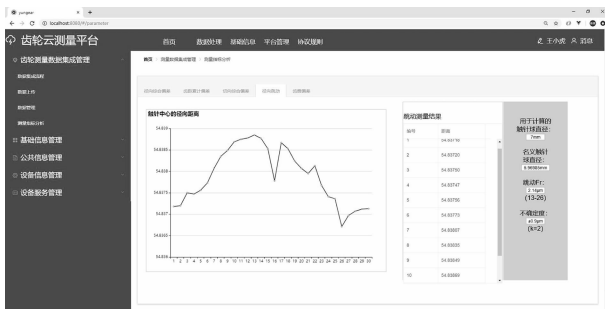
yungear
localhost:8080/#/parameter

齿轮云测量平台

首页 数据处理 原始信息 平台管理 协议规划

王小虎 消息

齿轮测量数据集成管理
数据集成流程
数据上传
数据管理
测量数据分析
基础信息管理
公共信息管理
设备信息管理
设备服务管理

首页 / 测量数据集成管理 / 测量数据分析

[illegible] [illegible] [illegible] 径向跳动 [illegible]

触针中心的径向距离

54.809
54.808
54.8075
54.807
54.8065
54.806

1 2 3 4 5 6 7 8 9 10 11 12 13 14 15 16 17 18 19 20 21 22 23 24 25 26 27 28 29 30

跳动测量结果

| 编号 | 数据 |
|---|---|
| 1 | 54.80716 |
| 2 | 54.80720 |
| 3 | 54.80750 |
| 4 | 54.80747 |
| 5 | 54.80755 |
| 6 | 54.80773 |
| 7 | 54.80807 |
| 8 | 54.80835 |
| 9 | 54.80840 |
| 10 | 54.80868 |

用于计算的触针球直径:
7mm

名义触针球直径:
6.9698mm

跳动Fr:
2.16μm
(13-26)

不确定度:
±0.5μm
(k=2)